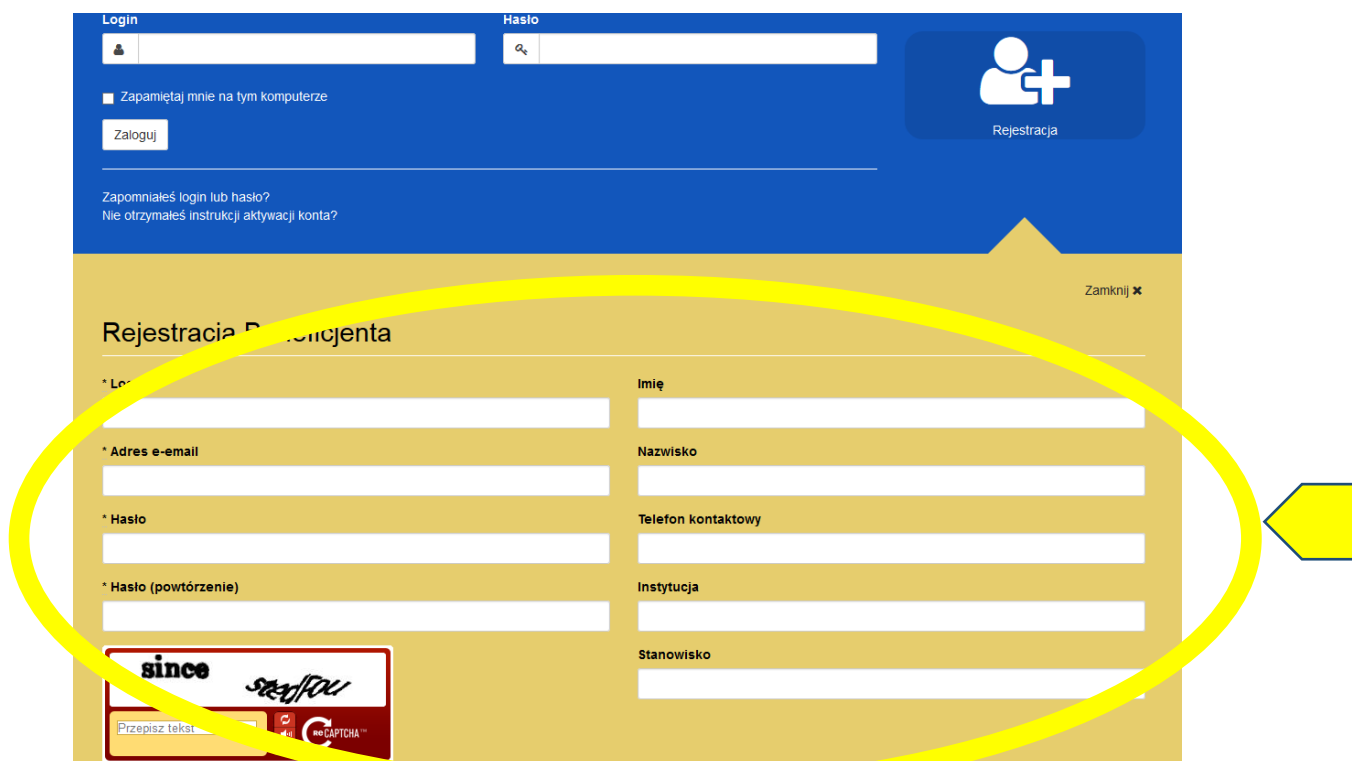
Login

Hasło

Zapamiętaj mnie na tym komputerze

Zaloguj

Rejestracja

Zapomniałeś login lub hasło?
Nie otrzymałeś instrukcji aktywacji konta?

Zamknij ✖

Rejestracja B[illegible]icjenta

* Lo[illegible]

Imię

* Adres e-email

Nazwisko

* Hasło

Telefon kontaktowy

* Hasło (powtórzenie)

Instytucja

Stanowisko

since stedfou

Przepisz tekst

reCAPTCHA™